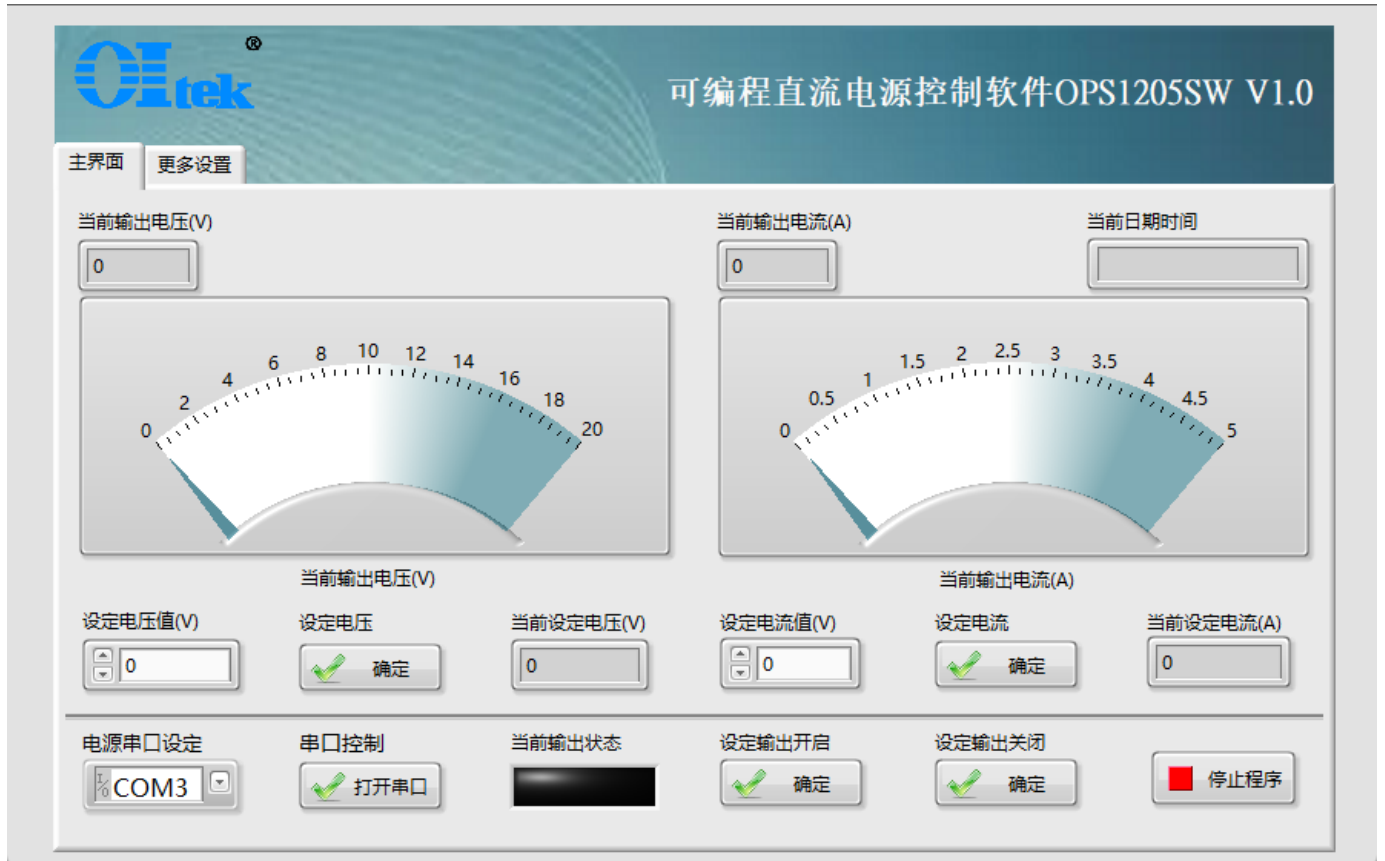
OItek®

可编程直流电源控制软件OPS1205SW V1.0

主界面
更多设置

当前输出电压(V)
0

0
2
4
6
8
10
12
14
16
18
20

当前输出电压(V)

当前输出电流(A)
0

当前日期时间

0
0.5
1
1.5
2
2.5
3
3.5
4
4.5
5

当前输出电流(A)

设定电压值(V)
0

设定电压
确定

当前设定电压(V)
0

设定电流值(V)
0

设定电流
确定

当前设定电流(A)
0

电源串口设定
COM3

串口控制
打开串口

当前输出状态

设定输出开启
确定

设定输出关闭
确定

停止程序